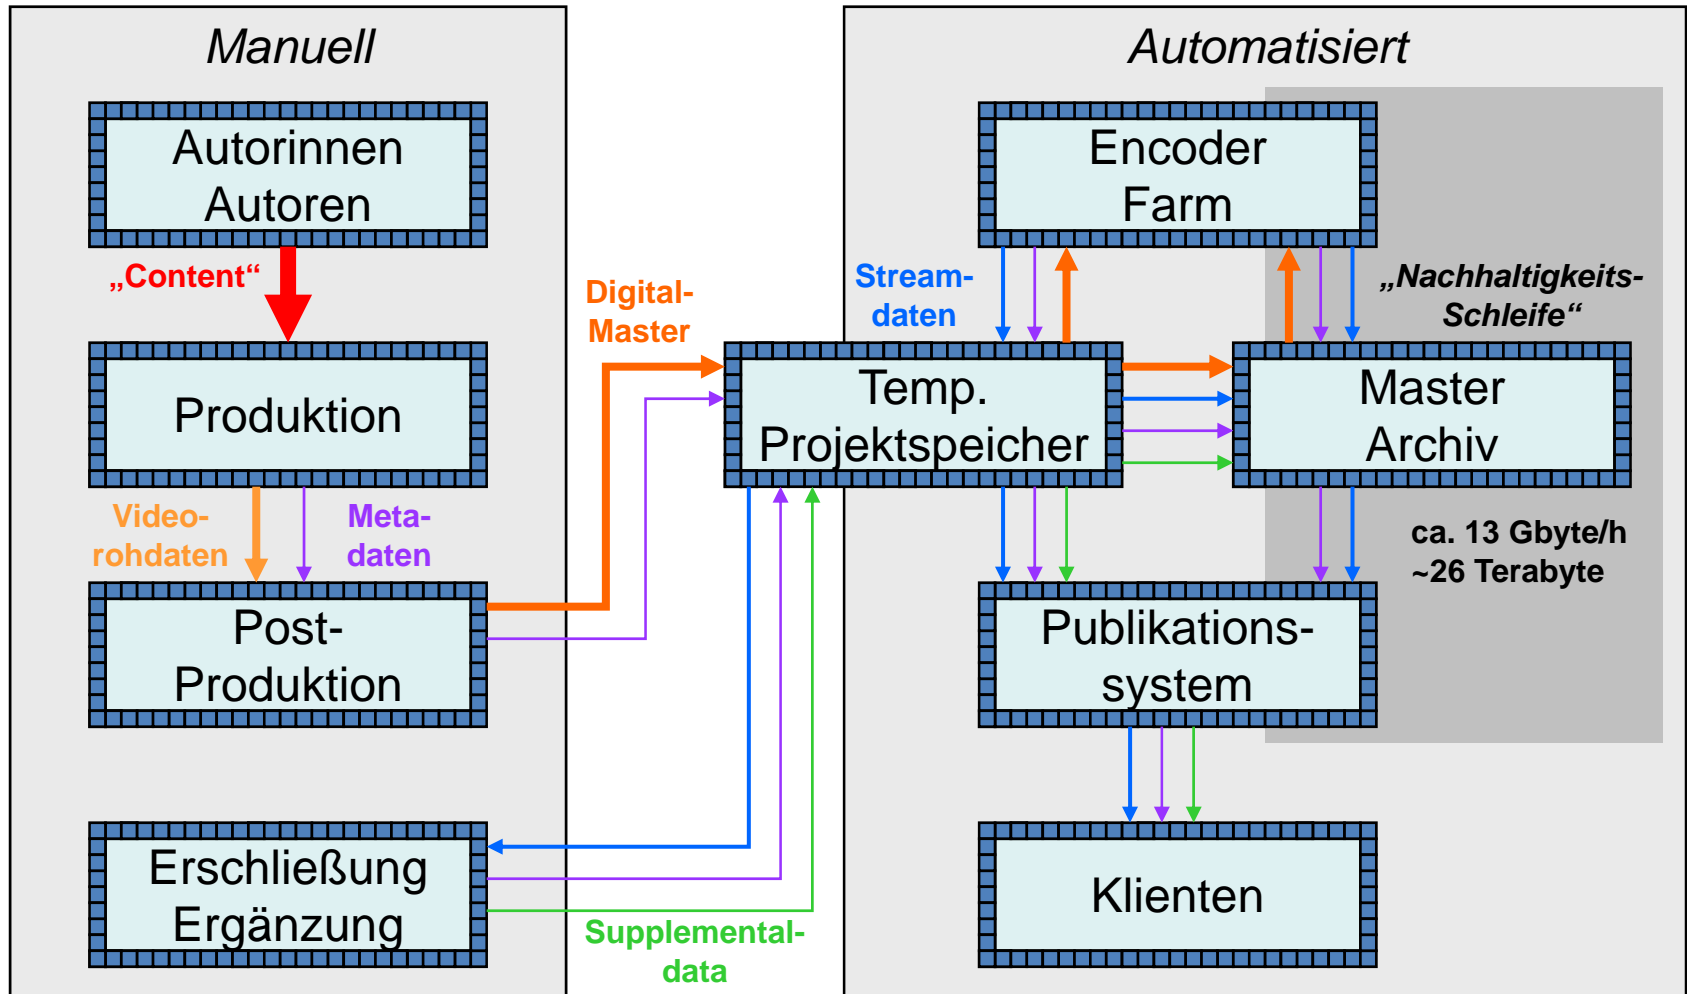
Manuell

Autorinnen Autoren

„Content“

Produktion

Videorohdaten

Metadaten

Post-Produktion

Erschließung Ergänzung

Digital-Master

Supplemental-data

Automatisiert

Encoder Farm

Streamdaten

„Nachhaltigkeits-Schleife“

Temp. Projektspeicher

Master Archiv

ca. 13 Gbyte/h
~26 Terabyte

Publikationssystem

Klienten